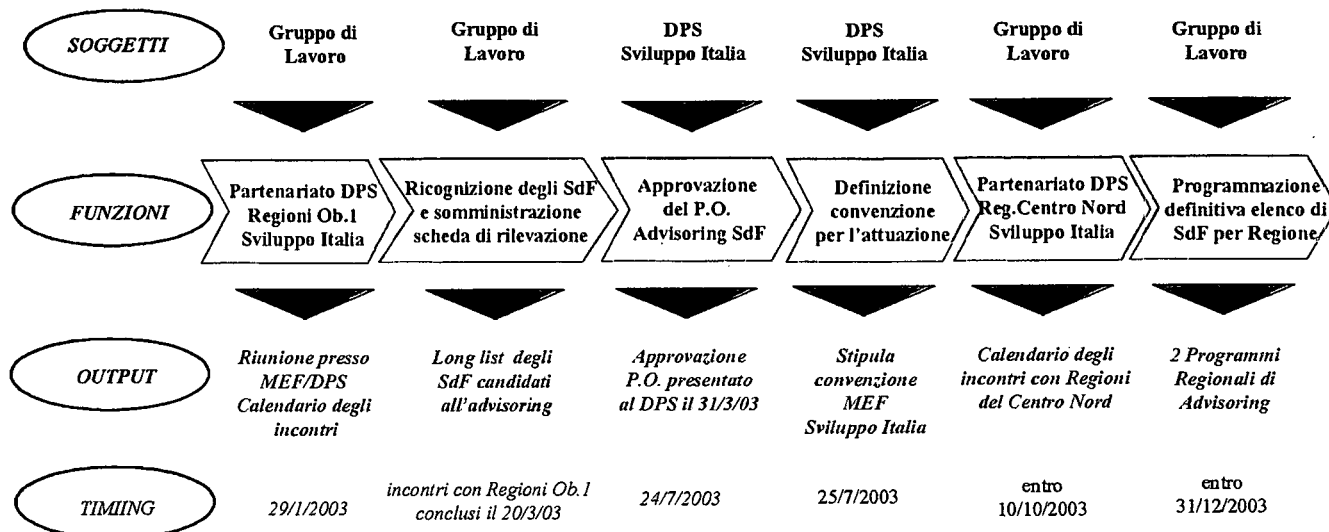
SOGGETTI

Gruppo di Lavoro

Gruppo di Lavoro

DPS Sviluppo Italia

DPS Sviluppo Italia

Gruppo di Lavoro

Gruppo di Lavoro

FUNZIONI

Partenariato DPS Regioni Ob.1 Sviluppo Italia

Ricognizione degli SdF e somministrazione scheda di rilevazione

Approvazione del P.O. Advisoring SdF

Definizione convenzione per l'attuazione

Partenariato DPS Reg.Centro Nord Sviluppo Italia

Programmazione definitiva elenco di SdF per Regione

OUTPUT

Riunione presso MEF/DPS Calendario degli incontri

Long list degli SdF candidati all'advisoring

Approvazione P.O. presentato al DPS il 31/3/03

Stipula convenzione MEF Sviluppo Italia

Calendario degli incontri con Regioni del Centro Nord

2 Programmi Regionali di Advisoring

TIMIING

29/1/2003

incontri con Regioni Ob.1 conclusi il 20/3/03

24/7/2003

25/7/2003

entro 10/10/2003

entro 31/12/2003